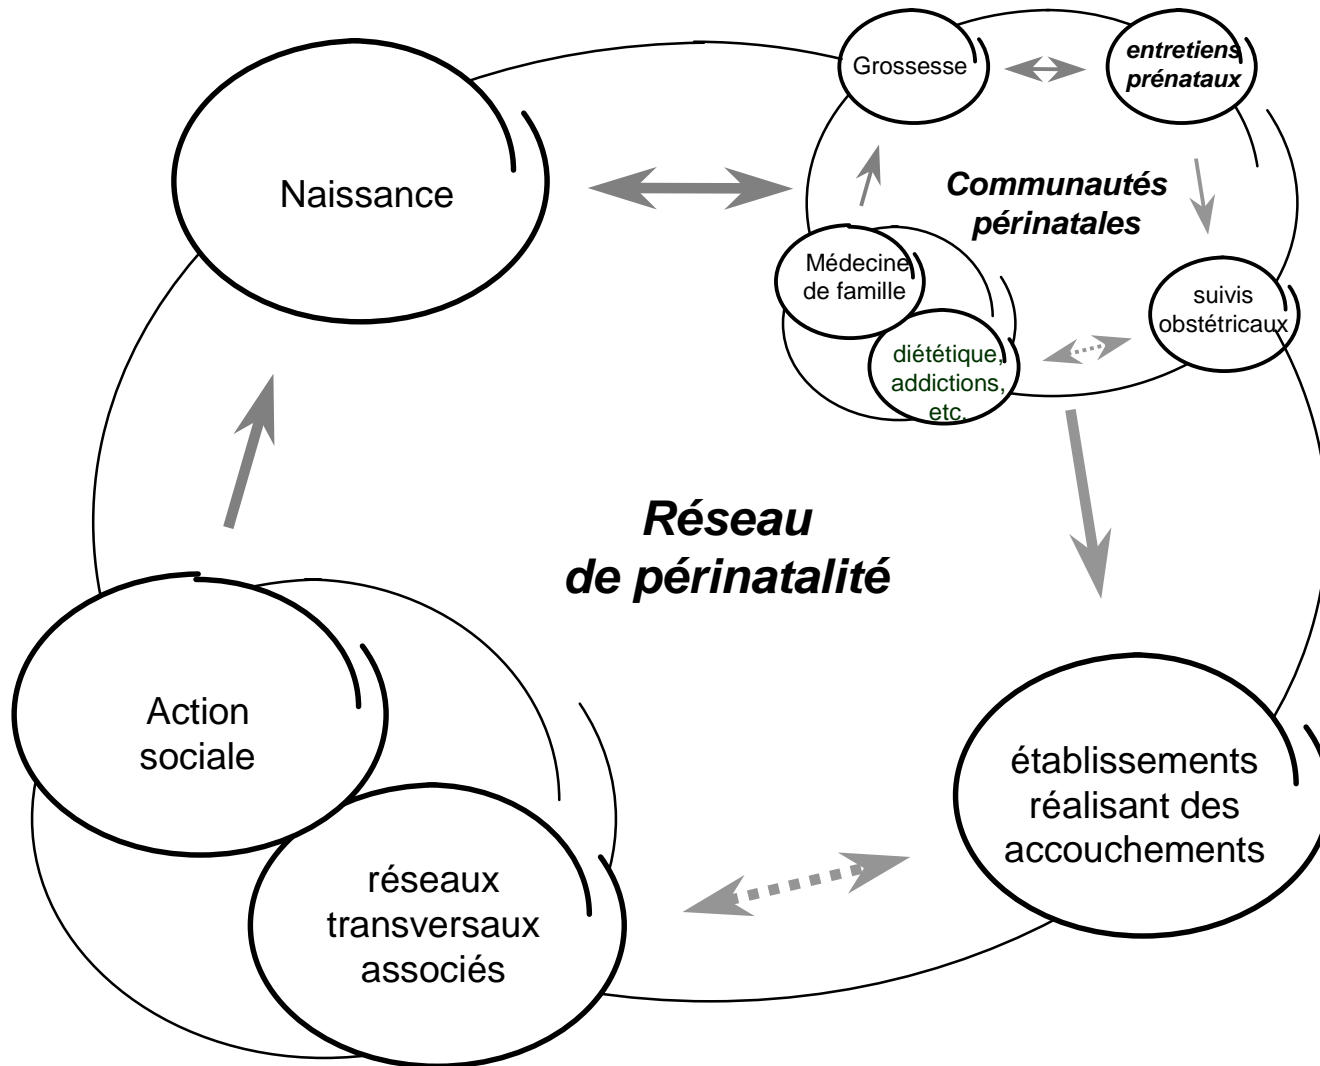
Grossesse

entretiens prénataux

Naissance

Communautés périnatales

Médecine de famille

suivis obstétricaux

diététique, addictions, etc.

Réseau de périnatalité

Action sociale

établissements réalisant des accouchements

réseaux transversaux associés